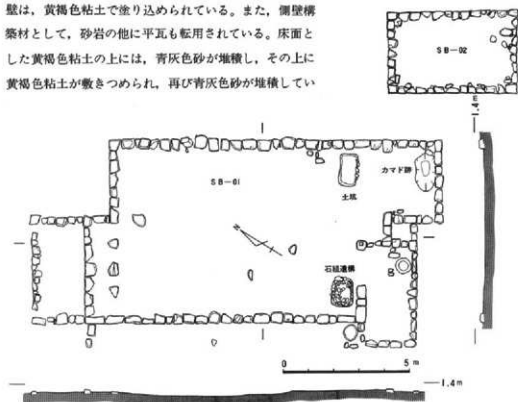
壁は，黄褐色粘土で塗り込められている。また，側壁構築材として，砂岩の他に平瓦も転用されている。床面とした黄褐色粘土の上には，青灰色砂が堆積し，その上に黄褐色粘土が敷きつめられ，再び青灰色砂が堆積してい

SB－02

1.4m

SB－01

カマド跡

土坑

石組遺構

0

5m

1.4m